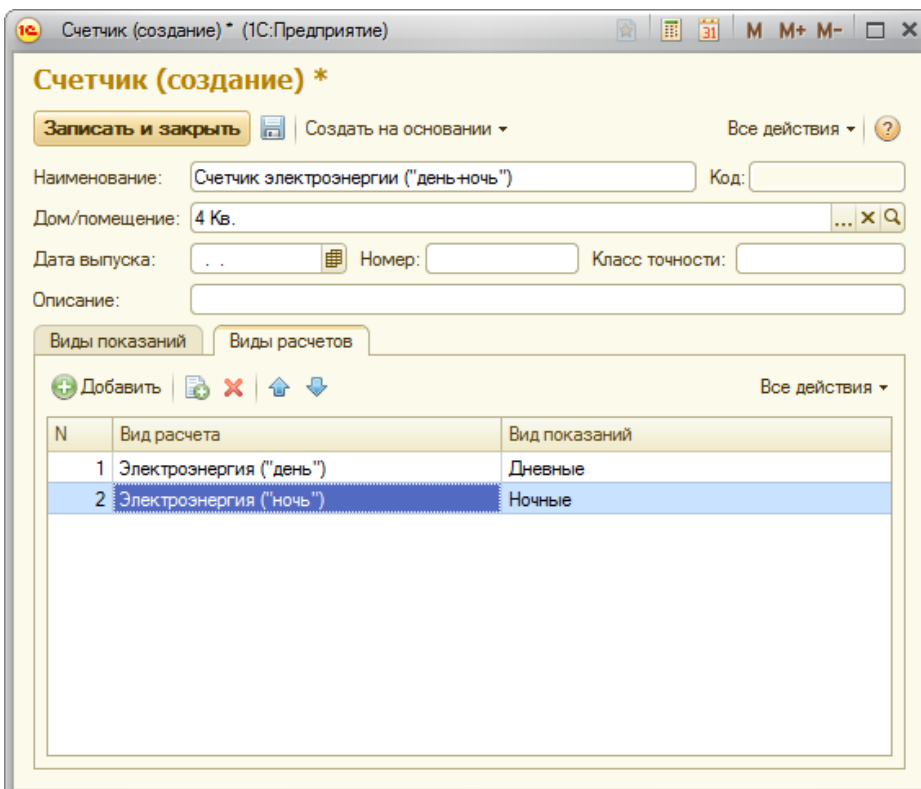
1С Счетчик (создание) * (1С:Предприятие) 31 M M+ M-

Счетчик (создание) *

Записать и закрыть | Создать на основании ▾ | Все действия ▾ ?

Наименование: Счетчик электроэнергии ("день-ночь") Код:

Дом/помещение: 4 Кв. ... × Q

Дата выпуска: . . Номер: Класс точности:

Описание:

Виды показаний | Виды расчетов

Добавить | Все действия ▾

| N | Вид расчета | Вид показаний |
|---|---|---|
| 1 | Электроэнергия ("день") | Дневные |
| 2 | Электроэнергия ("ночь") | Ночные |